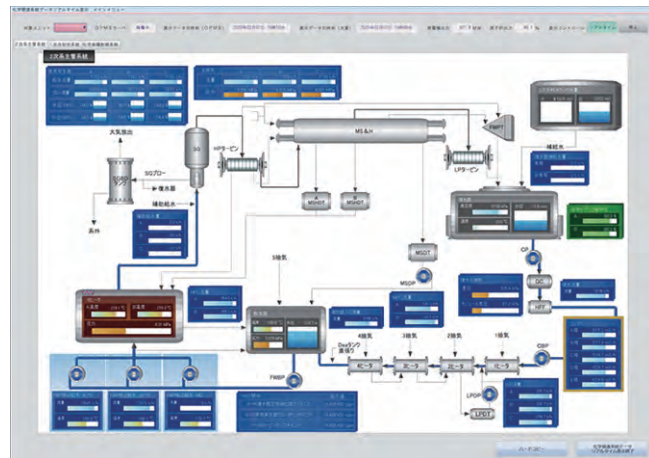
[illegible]

2次系主要系統

大気放出

SGブロー

復水器

補助給水

系外

SG

HPタービン

MS&H

LPタービン

FWPT

補給水

MSHDT

MSHDT

MSDT

MSDP

CP

GC

HFT

5抽気

4抽気

Dvタンク 高抽気

3抽気

2抽気

1抽気

CBP

4Cヒータ

3Cヒータ

2Cヒータ

1Cヒータ

LPDP

LPDT

TWBP